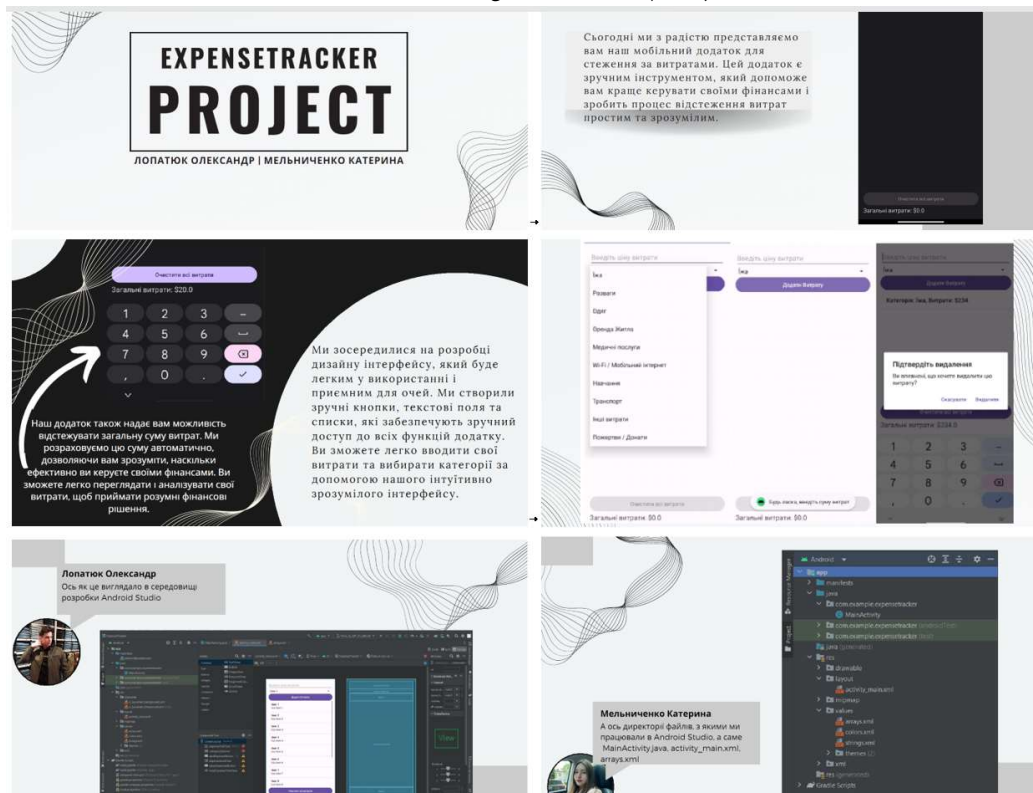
EXPENSETRACKER
PROJECT
ЛОПАТЮК ОЛЕКСАНДР | МЕЛЬНИЧЕНКО КАТЕРИНА

Сьогодні ми з радістю представляємо вам наш мобільний додаток для стеження за витратами. Цей додаток є зручним інструментом, який допоможе вам краще керувати своїми фінансами і зробить процес відстеження витрат простим та зрозумілим.

Очистити всі витрати
Загальні витрати: $0.0

Очистити всі витрати
Загальні витрати: $20.0

1 2 3 –
4 5 6
7 8 9
, 0 .

Наш додаток також надає вам можливість відстежувати загальну суму витрат. Ми розраховуємо цю суму автоматично, дозволяючи вам зрозуміти, наскільки ефективно ви керуєте своїми фінансами. Ви зможете легко переглядати і аналізувати свої витрати, щоб приймати розумні фінансові рішення.

Ми зосередилися на розробці дизайну інтерфейсу, який буде легким у використанні і приємним для очей. Ми створили зручні кнопки, текстові поля та списки, які забезпечують зручний доступ до всіх функцій додатку. Ви зможете легко вводити свої витрати та вибирати категорії за допомогою нашого інтуїтивно зрозумілого інтерфейсу.

Введіть ціну витрати
Їжа
Розваги
Одяг
Оренда Житла
Медичні послуги
Wi-Fi / Мобільний інтернет
Навчання
Транспорт
Інші витрати
Пожертви / Донати
Очистити всі витрати
Загальні витрати: $0.0

Введіть ціну витрати
Їжа
Додати Витрату
Будь ласка, введіть суму витрат
Загальні витрати: $0.0

Введіть ціну витрати
Їжа
Додати Витрату
Категорія: Їжа, Витрата: $234
Підтвердіть видалення
Ви впевнені, що хочете видалити цю витрату?
Скасувати Видалити
Загальні витрати: $234.0
1 2 3
4 5 6
7 8 9
, 0

Лопатюк Олександр
Ось як це виглядало в середовищі розробки Android Studio

Мельниченко Катерина
А ось директорії файлів, з якими ми працювали в Android Studio, а саме MainActivity.java, activity_main.xml, arrays.xml

Android
app
manifests
java
com.example.expensetracker
MainActivity
com.example.expensetracker (androidTest)
com.example.expensetracker (test)
java (generated)
res
drawable
layout
activity_main.xml
mipmap
values
arrays.xml
colors.xml
strings.xml
themes (2)
xml
res (generated)
Gradle Scripts